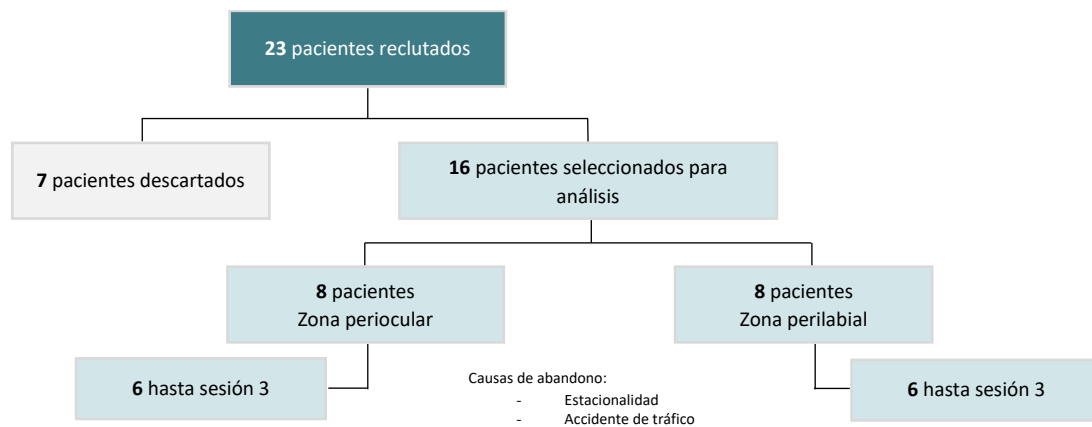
23 pacientes reclutados

7 pacientes descartados

16 pacientes seleccionados para análisis

8 pacientes
Zona periocular

8 pacientes
Zona perilabial

6 hasta sesión 3

Causas de abandono:
- Estacionalidad
- Accidente de tráfico

6 hasta sesión 3